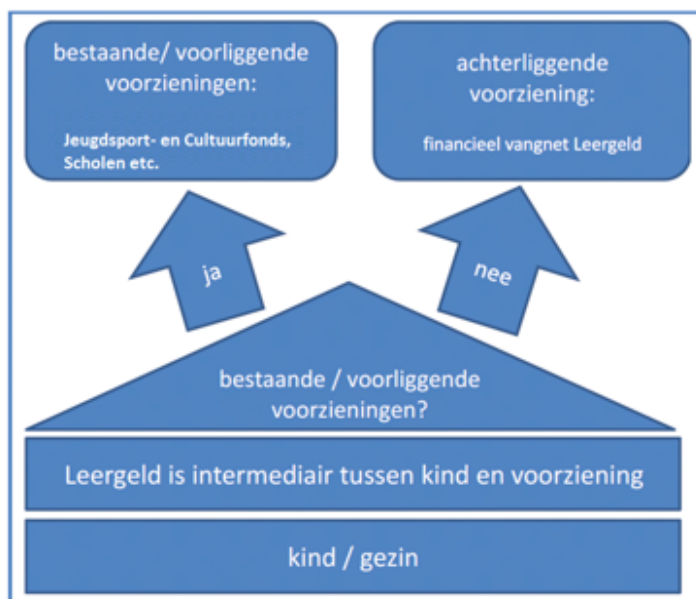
bestaande/ voorliggende voorzieningen:

Jeugdsport- en Cultuurfonds, Scholen etc.

achterliggende voorziening:

financieel vangnet Leergeld

ja

nee

bestaande / voorliggende voorzieningen?

Leergeld is intermediair tussen kind en voorziening

kind / gezin